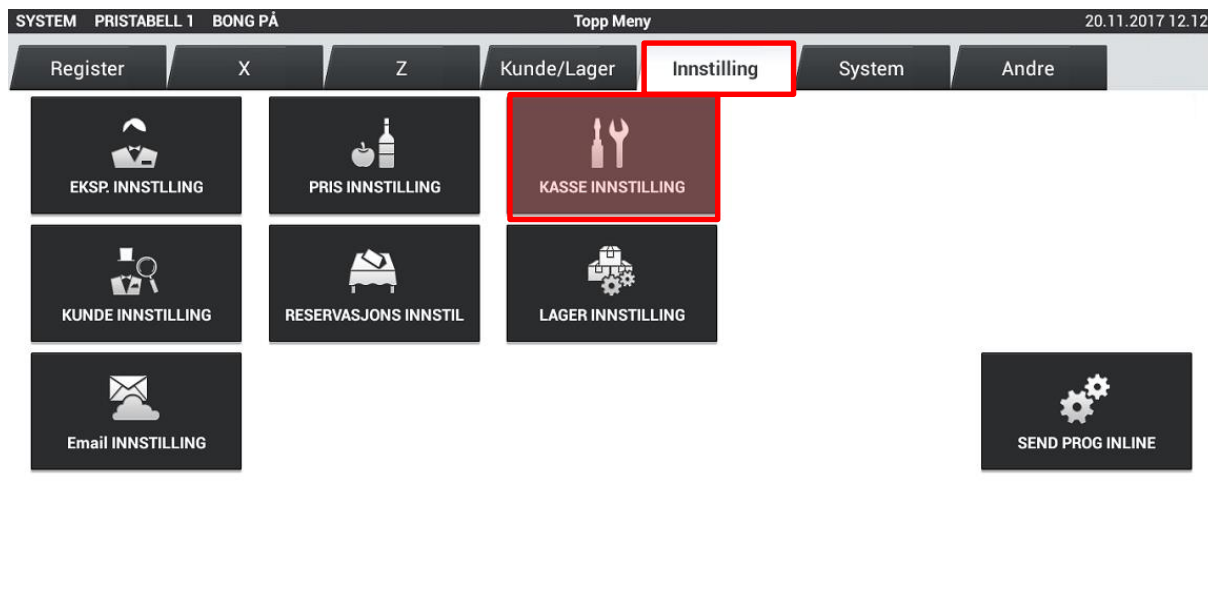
SYSTEM PRISTABELL 1 BONG PÅ
Topp Meny
20.11.2017 12.12

Register
X
Z
Kunde/Lager
Innstilling
System
Andre

EKSP. INNSTLLING
PRIS INNSTILLING
KASSE INNSTILLING
KUNDE INNSTILLING
RESERVASJONS INNSTIL
LAGER INNSTILLING
Email INNSTILLING
SEND PROG INLINE